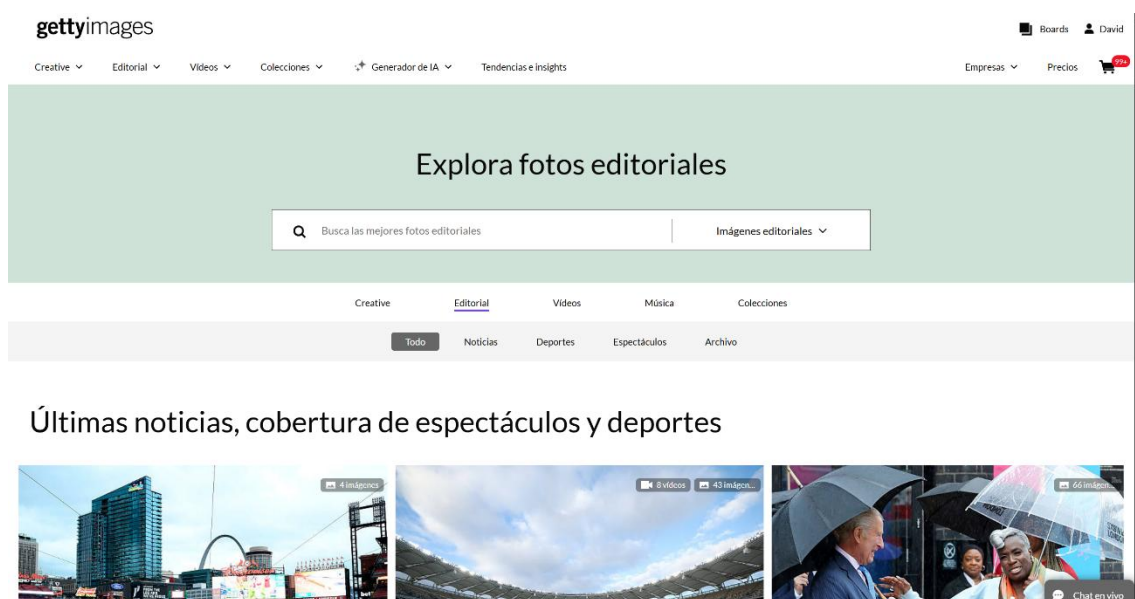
gettyimages

Boards David

Creative Editorial Videos Colecciones Generador de IA Tendencias e insights Empresas Precios 99+

Explora fotos editoriales

Busca las mejores fotos editoriales

Imágenes editoriales

Creative Editorial Videos Música Colecciones

Todo Noticias Deportes Espectáculos Archivo

Últimas noticias, cobertura de espectáculos y deportes

4 imágenes

8 videos 43 imágen...

66 imágen...

Chat en vivo